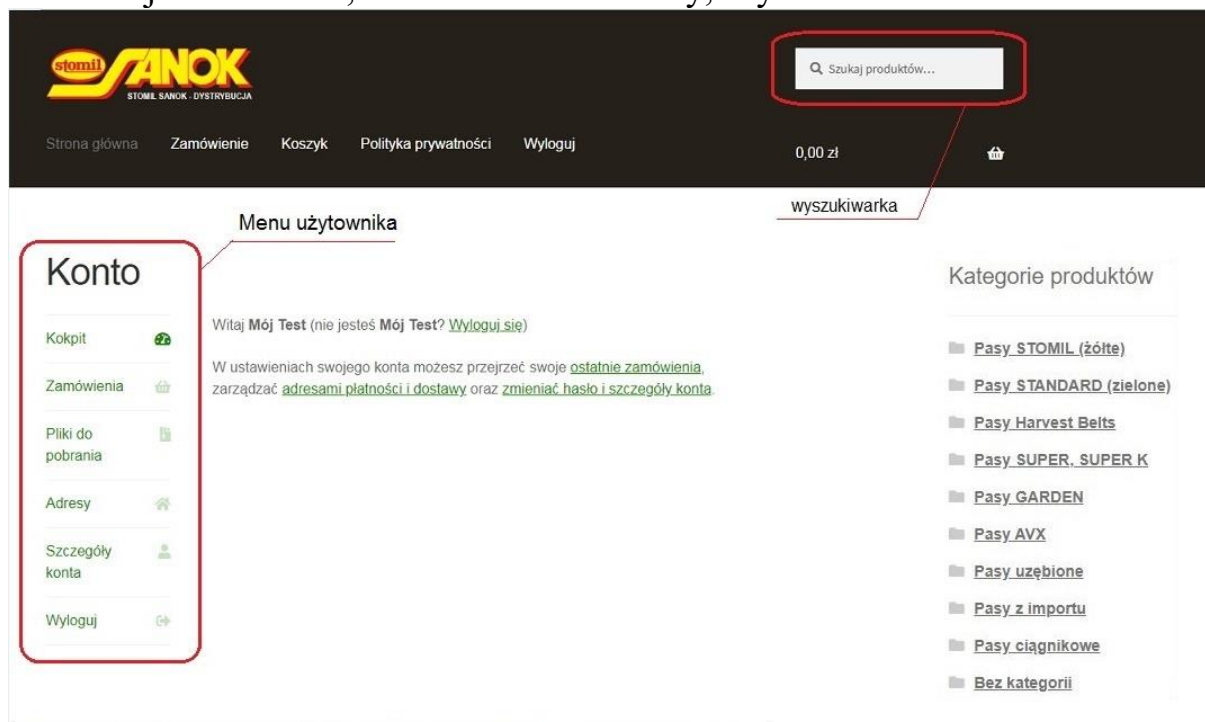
stomil SANOK
STOMIL SANOK - DYSTRYBUCJA

Szukaj produktów...

Strona główna Zamówienie Koszyk Polityka prywatności Wyloguj

0,00 zł

wyszukiwarka

Menu użytownika

Konto

Kokpit

Zamówienia

Pliki do pobrania

Adresy

Szczegóły konta

Wyloguj

Witaj **Mój Test** (nie jesteś **Mój Test**? Wyloguj się)

W ustawieniach swojego konta możesz przejrzeć swoje ostatnie zamówienia, zarządzać adresami płatności i dostawy oraz zmieniać hasło i szczegóły konta.

Kategorie produktów

Pasy STOMIL (żółte)

Pasy STANDARD (zielone)

Pasy Harvest Belts

Pasy SUPER, SUPER K

Pasy GARDEN

Pasy AVX

Pasy uzębione

Pasy z importu

Pasy ciągnikowe

Bez kategorii